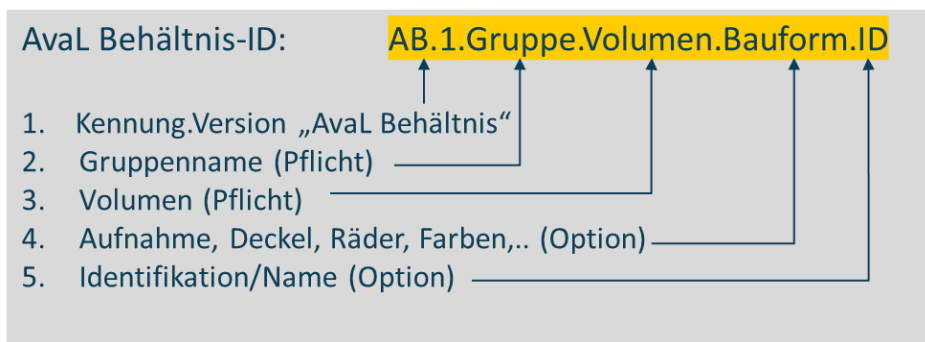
AvaL Behältnis-ID: AB.1.Gruppe.Volumen.Bauform.ID

1. Kennung.Version „AvaL Behältnis“
2. Gruppenname (Pflicht)
3. Volumen (Pflicht)
4. Aufnahme, Deckel, Räder, Farben,.. (Option)
5. Identifikation/Name (Option)